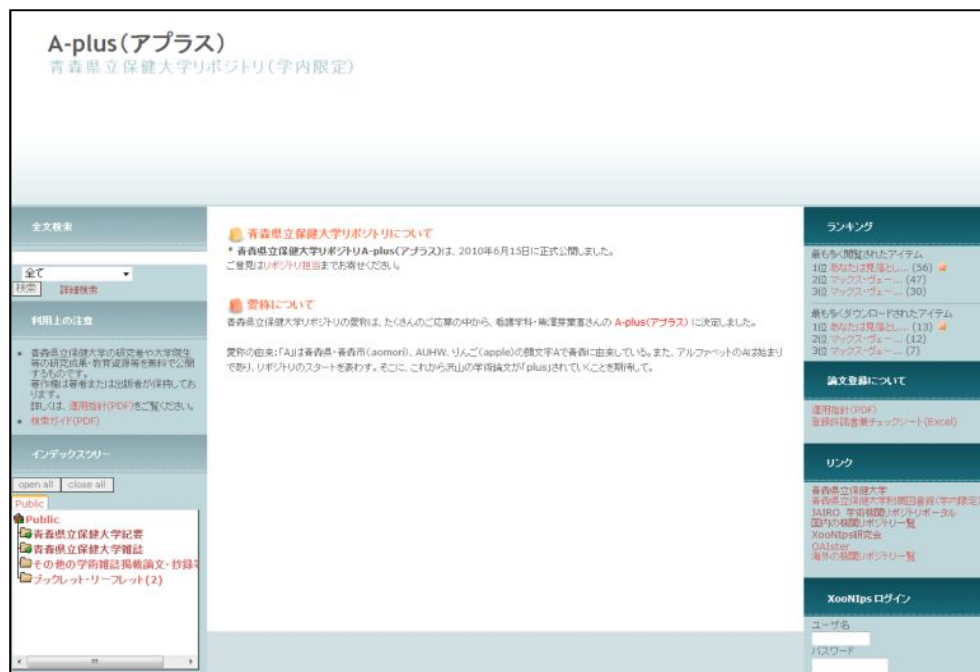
A-plus（アプラス）
青森県立保健大学リポジトリ（学内限定）

全文検索

全て
検索 詳細検索

利用上の注意

• 青森県立保健大学の研究者や大学院生等の研究成果・教育資源等を無料で公開するものです。
著作権は著者または出版者が保持しております。
詳しくは、運用指針(PDF)をご覧ください。
• 検索ガイド(PDF)

インデックスツリー

open all close all
Public
Public
青森県立保健大学紀要
青森県立保健大学雑誌
その他の学術雑誌掲載論文・抄録
ブックレット・リーフレット(2)

青森県立保健大学リポジトリについて
* 青森県立保健大学リポジトリA-plus(アプラス)は、2010年6月15日に正式公開しました。
ご意見はリポジトリ担当までお寄せください。

愛称について
青森県立保健大学リポジトリの愛称は、たくさんのご応募の中から、看護学科・南澤芽里富さんの A-plus(アプラス) に決定しました。

愛称の由来:「A」は青森県・青森市（aomori）、AUHW、りんご（apple）の頭文字Aで青森に由来している。また、アルファベットのAは始まりであり、リポジトリのスタートを表わす。そこに、これから沢山の学術論文が「plus」されていくことを期待して。

ランキング
最もよく閲覧されたアイテム
1位 あなたは見落とし... (56)
2位 マックス・ヴェー... (47)
3位 マックス・ヴェー... (30)
最もよくダウンロードされたアイテム
1位 あなたは見落とし... (13)
2位 マックス・ヴェー... (12)
3位 マックス・ヴェー... (7)

論文登録について
運用指針(PDF)
登録許諾書兼チェックシート(Excel)

リンク
青森県立保健大学
青森県立保健大学附属図書館(学内限定)
JAIRO 学術機関リポジトリポータル
国内の機関リポジトリ一覧
XooNIps研究会
OAIster
海外の機関リポジトリ一覧

XooNIps ログイン
ユーザ名
パスワード